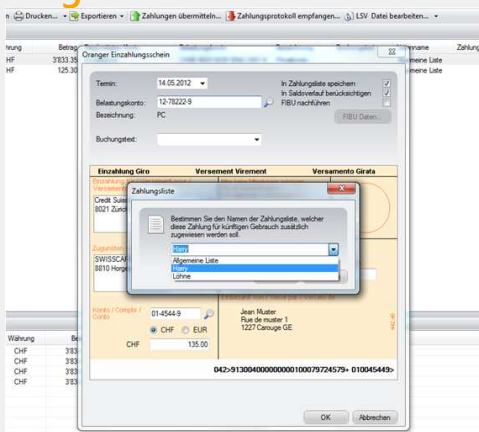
Drucken... Exportieren Zahlungen übermitteln... Zahlungsprotokoll empfangen... LSV Datei bearbeiten...

Währung Betrag
CHF 3'833.35
CHF 125.30

name Zahlung
meine Liste
meine Liste

Oranger Einzahlungsschein

Termin: 14.05.2012
Belastungskonto: 12-78222-9
Bezeichnung: PC
Buchungstext:

In Zahlungsliste speichern
In Saldoverlauf berücksichtigen
FIBU nachführen
FIBU Daten...

Einzahlung Giro Versement Virement Versamento Girata

Credit Suisse
8021 Zürich

SWISSCAR
8810 Horgen

Konto / Compte / Conto
01-4544-9
CHF EUR
CHF 135.00

Jean Muster
Rue de muster 1
1227 Carouge GE

042>913004000000000100079724579+ 010045449>

Zahlungsliste

Bestimmen Sie den Namen der Zahlungsliste, welcher diese Zahlung für künftigen Gebrauch zusätzlich zugewiesen werden soll.

Harry
Allgemeine Liste
Harry
Löhne

Währung Be
CHF 3'83
CHF 3'83
CHF 3'83
CHF 3'83

OK Abbrechen